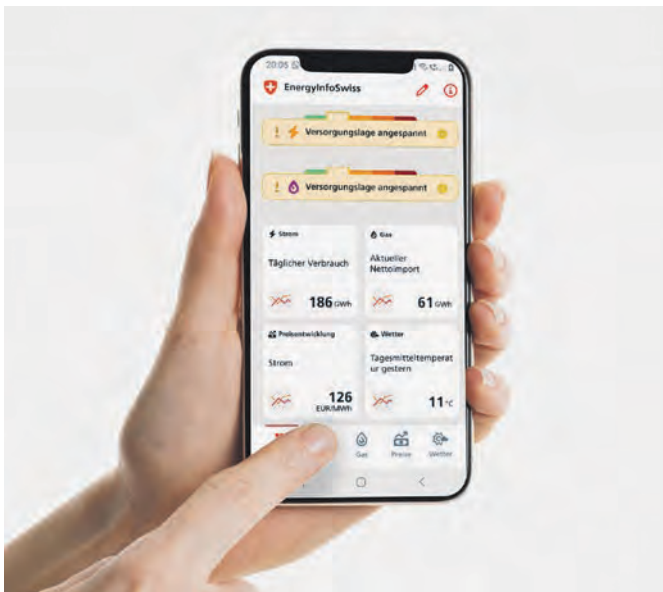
20:05

EnergyInfoSwiss

Versorgungslage angespannt

Versorgungslage angespannt

Strom

Täglicher Verbrauch

186 GWh

Gas

Aktueller Nettoimport

61 GWh

Preisentwicklung

Strom

126 EUR/MWh

Wetter

Tagesmitteltemperatur gestern

11 °C

Gas

Preise

Wetter